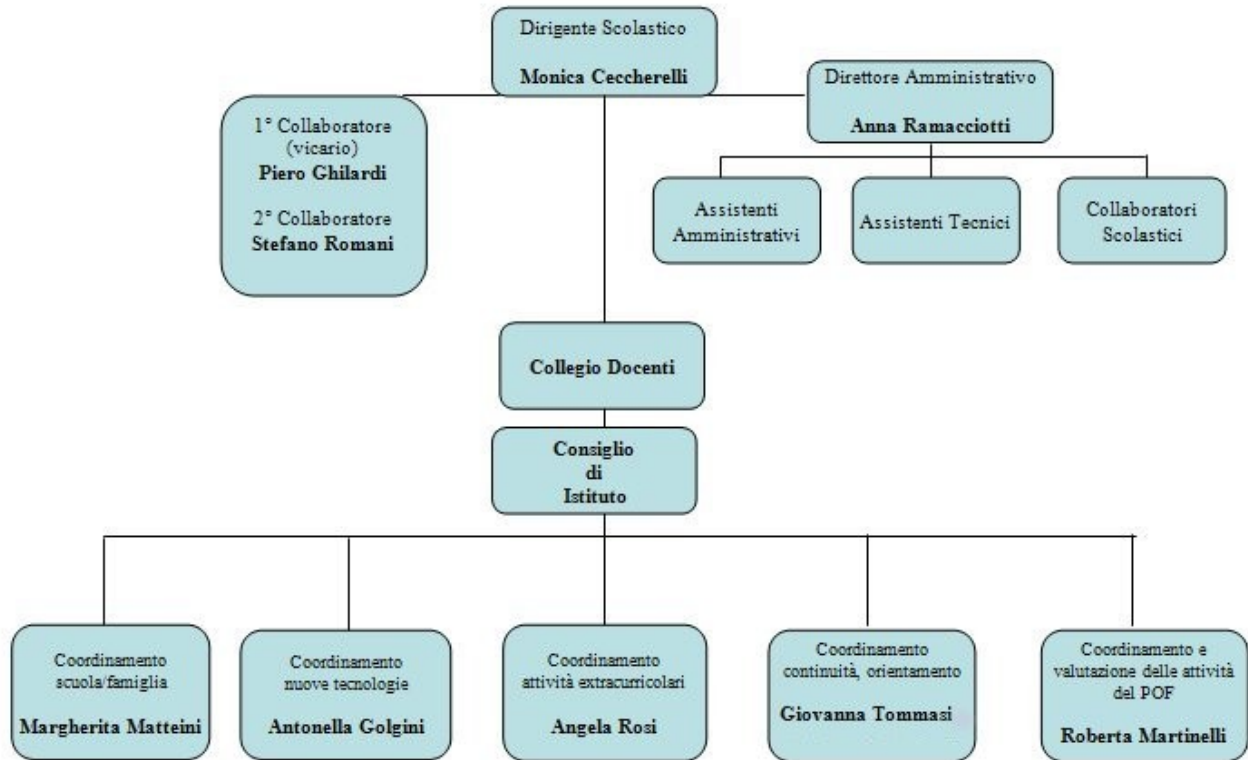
Dirigente Scolastico

**Monica Ceccherelli**

1° Collaboratore (vicario)
**Piero Ghilardi**

2° Collaboratore
**Stefano Romani**

Direttore Amministrativo

**Anna Ramacciotti**

Assistenti Amministrativi

Assistenti Tecnici

Collaboratori Scolastici

**Collegio Docenti**

**Consiglio di Istituto**

Coordinamento scuola/famiglia

**Margherita Matteini**

Coordinamento nuove tecnologie

**Antonella Golgini**

Coordinamento attività extracurricolari

**Angela Rosi**

Coordinamento continuità, orientamento

**Giovanna Tommasi**

Coordinamento e valutazione delle attività del POF

**Roberta Martinelli**